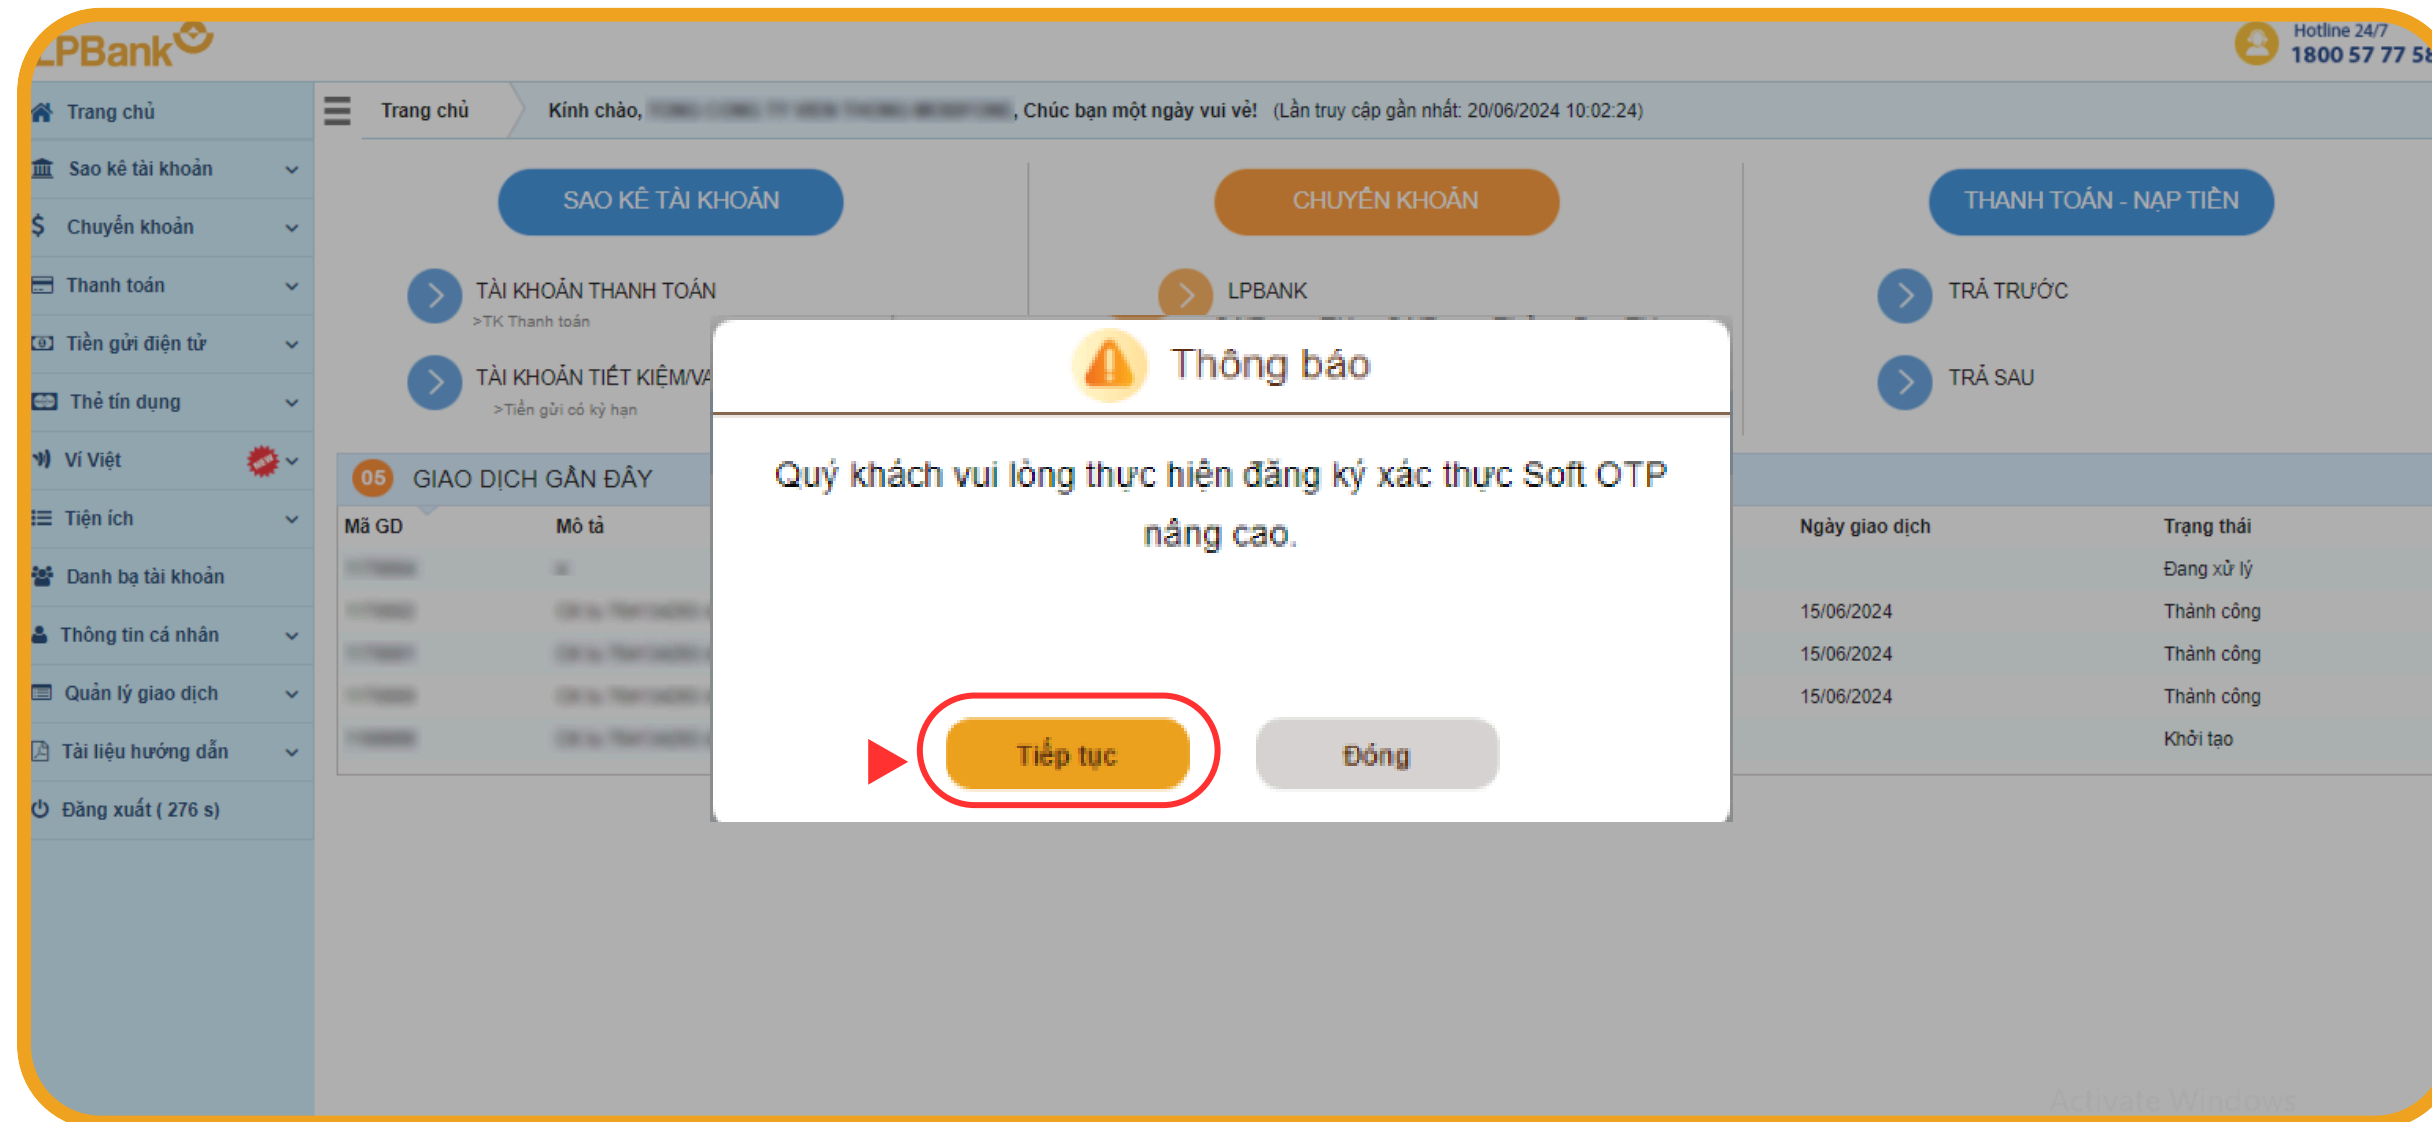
LPBank

Hotline 24/7
1800 57 77 58

Trang chủ
Sao kê tài khoản
Chuyển khoản
Thanh toán
Tiền gửi điện tử
Thẻ tín dụng
Ví Việt
Tiện ích
Danh bạ tài khoản
Thông tin cá nhân
Quản lý giao dịch
Tài liệu hướng dẫn
Đăng xuất ( 276 s)

Trang chủ

Kính chào, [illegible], Chúc bạn một ngày vui vẻ! (Lần truy cập gần nhất: 20/06/2024 10:02:24)

SAO KÊ TÀI KHOẢN
CHUYỂN KHOẢN
THANH TOÁN - NẠP TIỀN

TÀI KHOẢN THANH TOÁN
>TK Thanh toán
TÀI KHOẢN TIẾT KIỆM/VA
>Tiền gửi có kỳ hạn

LPBANK

TRẢ TRƯỚC
TRẢ SAU

05 GIAO DỊCH GẦN ĐÂY

| Mã GD | Mô tả | Ngày giao dịch | Trạng thái |
|---|---|---|---|
| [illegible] | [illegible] | | Đang xử lý |
| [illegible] | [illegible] | 15/06/2024 | Thành công |
| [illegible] | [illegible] | 15/06/2024 | Thành công |
| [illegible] | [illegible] | 15/06/2024 | Thành công |
| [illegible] | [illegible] | | Khởi tạo |

Thông báo

Quý khách vui lòng thực hiện đăng ký xác thực Soft OTP nâng cao.

Tiếp tục
Đóng

Activate Windows